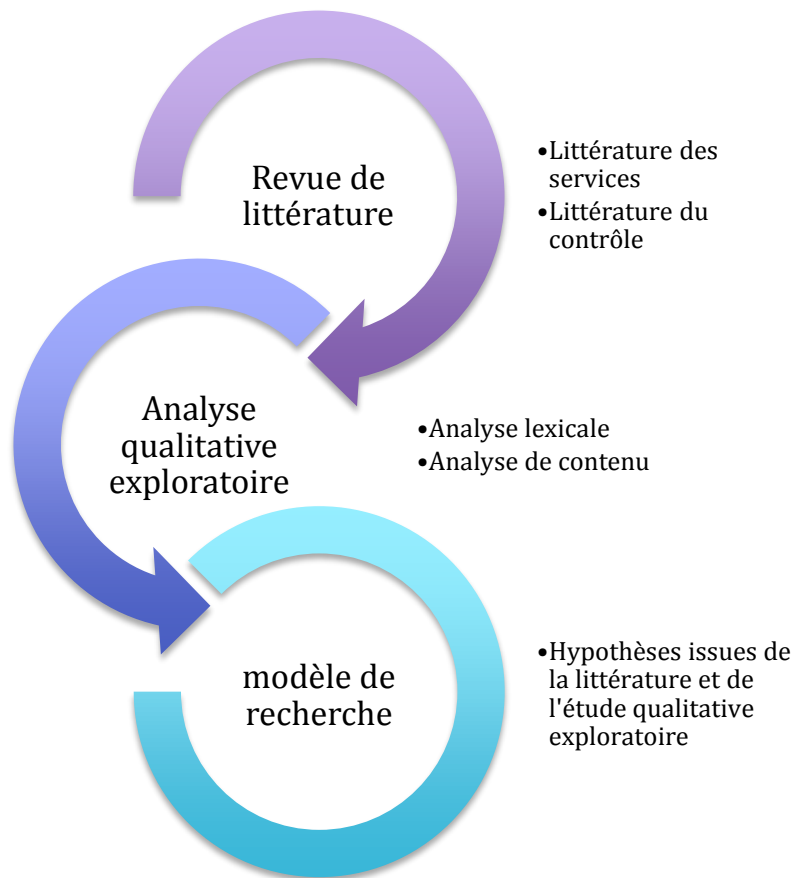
Revue de littérature

•Littérature des services
•Littérature du contrôle

Analyse qualitative exploratoire

•Analyse lexicale
•Analyse de contenu

modèle de recherche

•Hypothèses issues de la littérature et de l'étude qualitative exploratoire